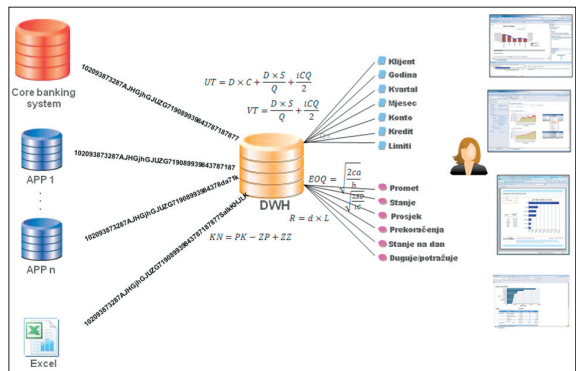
Core banking system

APP 1

APP n

Excel

102093873287AJHGjhGJUZG71908993843787877

102093873287AJHGjhGJUZG719089939843787187

102093873287AJHGjhGJUZG719089939843878da7fk

102093873287AJHGjhGJUZG719089939843787877adkKHJLK

$UT = D \times C + \frac{D \times S}{Q} + \frac{iCQ}{2}$

$VT = \frac{D \times S}{Q} + \frac{iCQ}{2}$

DWH

$EOQ = \sqrt{\frac{2ca}{h}}$

$R = d \times L$

$KN = PK - ZP + ZZ$

Klijent
Godina
Kvartal
Mjesec
Konto
Kredit
Limiti

Promet
Stanje
Prosjek
Prekoračenja
Stanje na dan
Duguje/potražuje